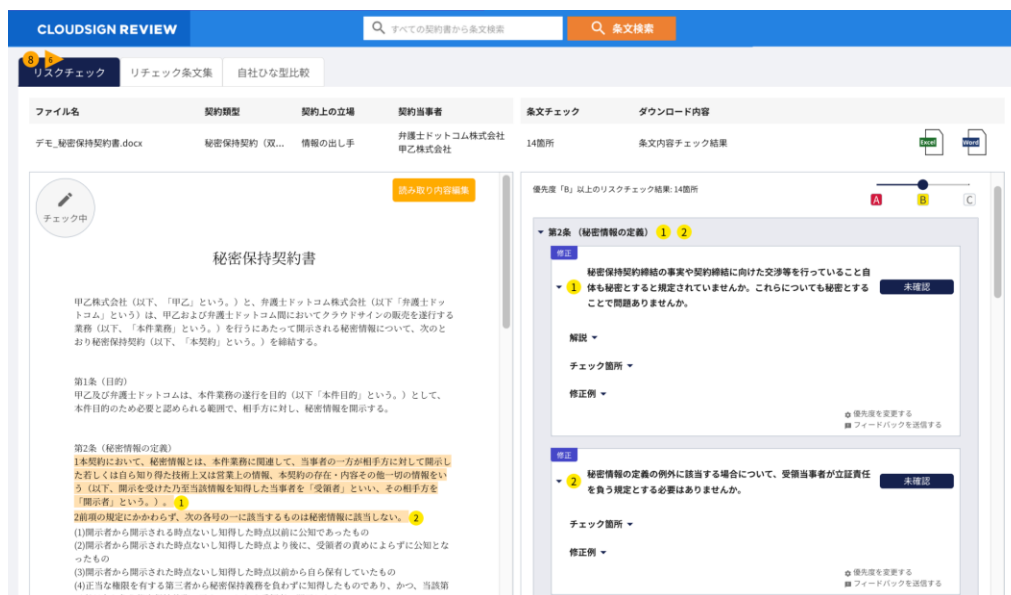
CLOUDSIGN REVIEW

すべての契約書から条文検索

条文検索

8 6

リスクチェック

リチェック条文集

自社ひな型比較

| ファイル名 | 契約類型 | 契約上の立場 | 契約当事者 | 条文チェック | ダウンロード内容 |
|---|---|---|---|---|---|
| デモ_秘密保持契約書.docx | 秘密保持契約（双… | 情報の出し手 | 弁護士ドットコム株式会社 甲乙株式会社 | 14箇所 | 条文内容チェック結果 |

Excel Word

チェック中

読み取り内容編集

秘密保持契約書

甲乙株式会社（以下、「甲乙」という。）と、弁護士ドットコム株式会社（以下「弁護士ドットコム」という）は、甲乙および弁護士ドットコム間においてクラウドサインの販売を遂行する業務（以下、「本件業務」という。）を行うにあたって開示される秘密情報について、次のとおり秘密保持契約（以下、「本契約」という。）を締結する。

第1条（目的）
甲乙及び弁護士ドットコムは、本件業務の遂行を目的（以下「本件目的」という。）として、本件目的のため必要と認められる範囲で、相手方に対し、秘密情報を開示する。

第2条（秘密情報の定義）
1本契約において、秘密情報とは、本件業務に関連して、当事者の一方が相手方に対して開示した若しくは自ら知り得た技術上又は営業上の情報、本契約の存在・内容その他一切の情報をいう（以下、開示を受けた乃至当該情報を知得した当事者を「受領者」といい、その相手方を「開示者」という。）。 1
2前項の規定にかかわらず、次の各号の一に該当するものは秘密情報に該当しない。 2
(1)開示者から開示された時点ないし知得した時点以前に公知であったもの
(2)開示者から開示された時点ないし知得した時点より後に、受領者の責めによらずに公知となったもの
(3)開示者から開示された時点ないし知得した時点以前から自ら保有していたもの
(4)正当な権限を有する第三者から秘密保持義務を負わずに知得したものであり、かつ、当該第

優先度「B」以上のリスクチェック結果: 14箇所

A B C

第2条（秘密情報の定義） 1 2

修正

1 秘密保持契約締結の事実や契約締結に向けた交渉等を行っていること自体も秘密とすると規定されていませんか。これらについても秘密とすることで問題ありませんか。

未確認

解説

チェック箇所

修正例

優先度を変更する
フィードバックを送信する

修正

2 秘密情報の定義の例外に該当する場合について、受領当事者が立証責任を負う規定とする必要はありませんか。

未確認

チェック箇所

修正例

優先度を変更する
フィードバックを送信する